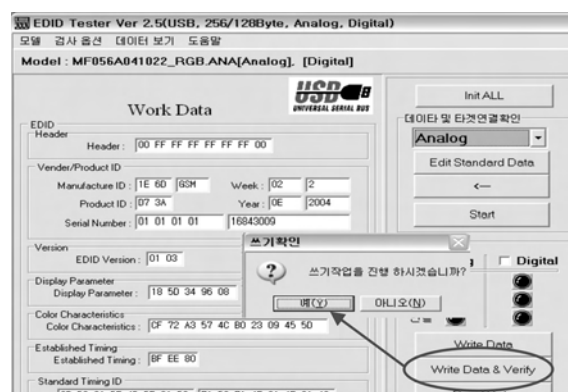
EDID Tester Ver 2.5(USB, 256/128Byte, Analog, Digital)

모델 검사 옵션 데이터 보기 도움말

Model : MF056A041022_RGB.ANA[Analog], [Digital]

Work Data

USB UNIVERSAL SERIAL BUS

EDID

Header

Header : 00 FF FF FF FF FF FF 00

Vender/Product ID

Manufacture ID : 1E 6D GSM

Week : 02 2

Product ID : 07 3A

Year : 0E 2004

Serial Number : 01 01 01 01 16843009

Version

EDID Version : 01 03

Display Parameter

Display Parameter : 18 50 34 96 08

Color Characteristics

Color Characteristics : CF 72 A3 57 4C B0 23 09 45 50

Established Timing

Established Timing : BF EE 80

Standard Timing ID

Init ALL

데이터 및 타겟연결확인

Analog

Edit Standard Data

←

Start

Digital

Write Data

Write Data & Verify

쓰기확인

쓰기작업을 진행 하시겠습니까?

예(Y)

아니오(N)